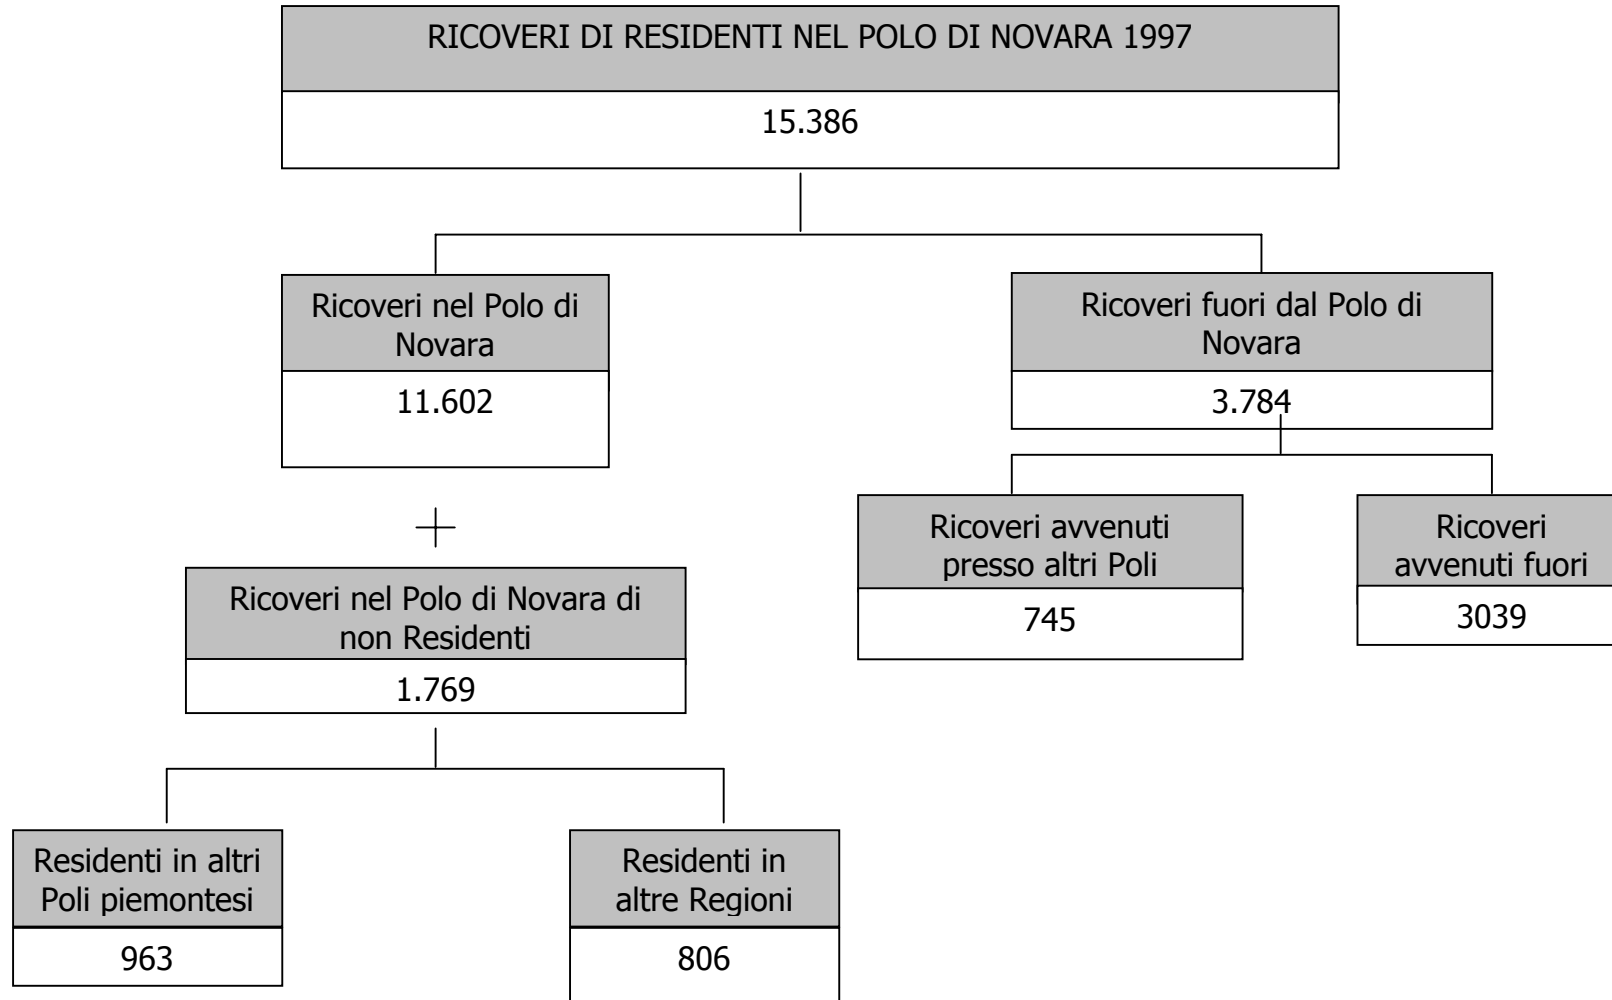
RICOVERI DI RESIDENTI NEL POLO DI NOVARA 1997

15.386

Ricoveri nel Polo di Novara

11.602

+

Ricoveri nel Polo di Novara di non Residenti

1.769

Residenti in altri Poli piemontesi

963

Residenti in altre Regioni

806

Ricoveri fuori dal Polo di Novara

3.784

Ricoveri avvenuti presso altri Poli

745

Ricoveri avvenuti fuori

3039